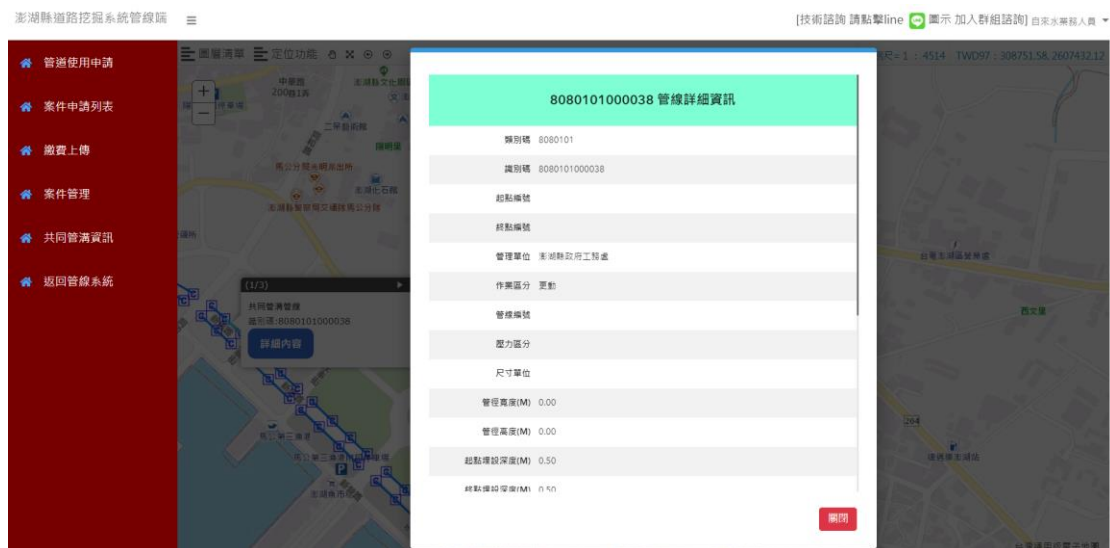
澎湖縣道路挖掘系統管線端 ≡

[技術諮詢 請點擊line 圖示 加入群組諮詢] 自來水業務人員 ▾

管道使用申請

案件申請列表

繳費上傳

案件管理

共同管溝資訊

返回管線系統

圖層清單 定位功能

尺=1 : 4514 TWD97 : 308751.58, 2607432.12

(1/3)

共同管溝管線
識別碼:8080101000038

詳細內容

8080101000038 管線詳細資訊

| | |
|---|---|
| 類別碼 | 8080101 |
| 識別碼 | 8080101000038 |
| 起點編號 | |
| 終點編號 | |
| 管理單位 | 澎湖縣政府工務處 |
| 作業區分 | 更動 |
| 管線編號 | |
| 壓力區分 | |
| 尺寸單位 | |
| 管徑寬度(M) | 0.00 |
| 管徑高度(M) | 0.00 |
| 起點埋設深度(M) | 0.50 |
| 終點埋設深度(M) | 0.50 |

關閉